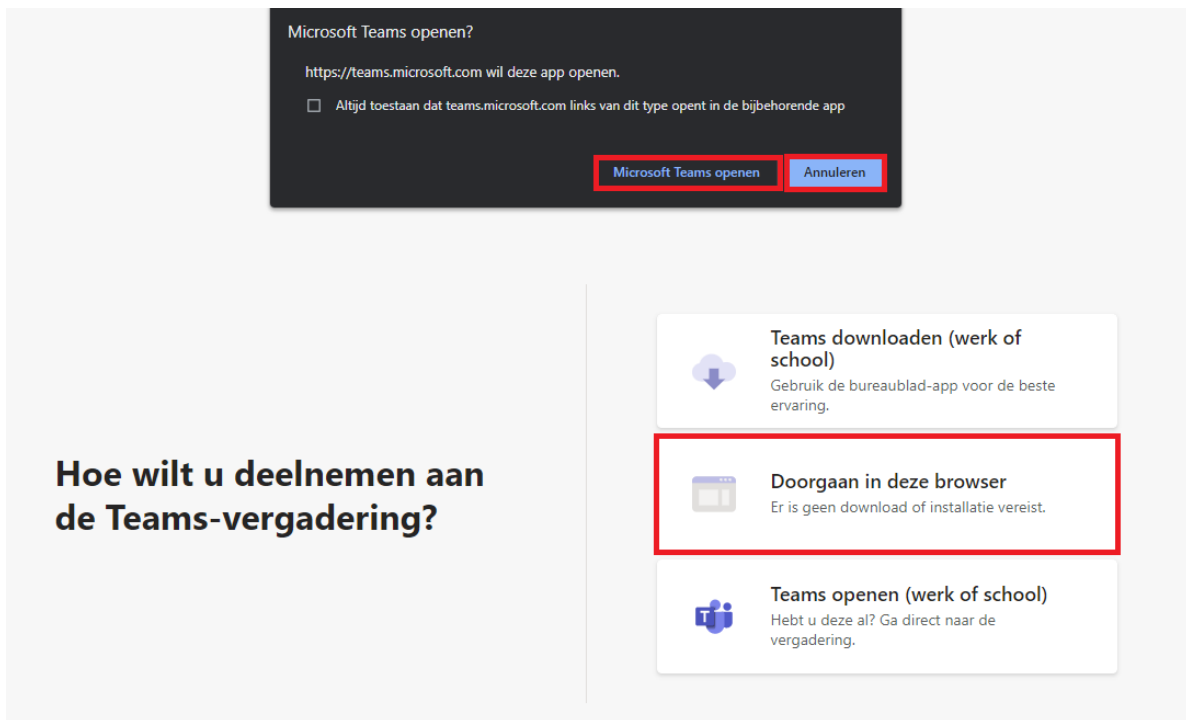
Microsoft Teams openen?

https://teams.microsoft.com wil deze app openen.

Altijd toestaan dat teams.microsoft.com links van dit type opent in de bijbehorende app

Microsoft Teams openen Annuleren

Hoe wilt u deelnemen aan de Teams-vergadering?

Teams downloaden (werk of school)
Gebruik de bureaublad-app voor de beste ervaring.

Doorgaan in deze browser
Er is geen download of installatie vereist.

Teams openen (werk of school)
Hebt u deze al? Ga direct naar de vergadering.